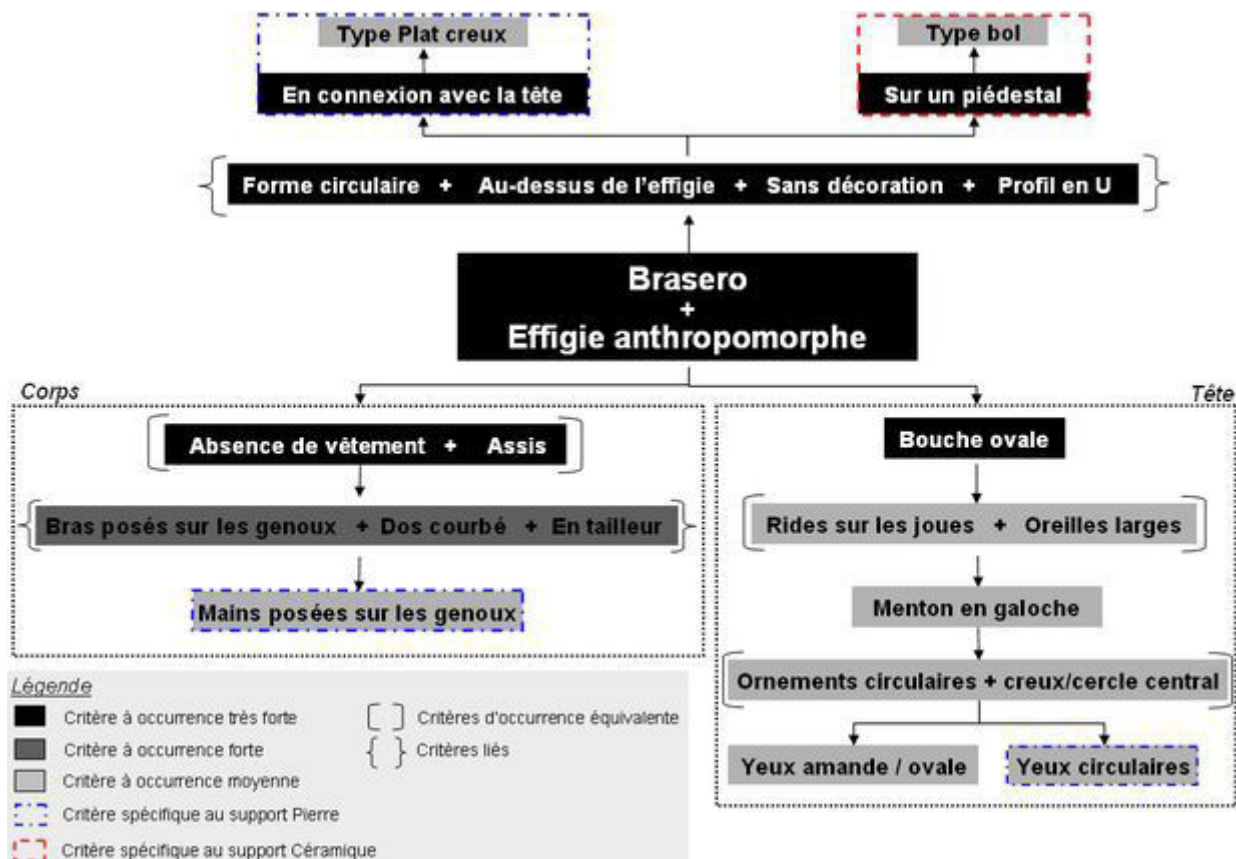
Type Plat creux

En connexion avec la tête

Type bol

Sur un piédestal

Forme circulaire + Au-dessus de l'effigie + Sans décoration + Profil en U

Brasero
+
Effigie anthropomorphe

Corps

Absence de vêtement + Assis

Bras posés sur les genoux + Dos courbé + En tailleur

Mains posées sur les genoux

Tête

Bouche ovale

Rides sur les joues + Oreilles larges

Menton en galoche

Ornements circulaires + creux/cercle central

Yeux amande / ovale

Yeux circulaires

Légende

Critère à occurrence très forte

Critère à occurrence forte

Critère à occurrence moyenne

Critère spécifique au support Pierre

Critère spécifique au support Céramique

Critères d'occurrence équivalente

Critères liés